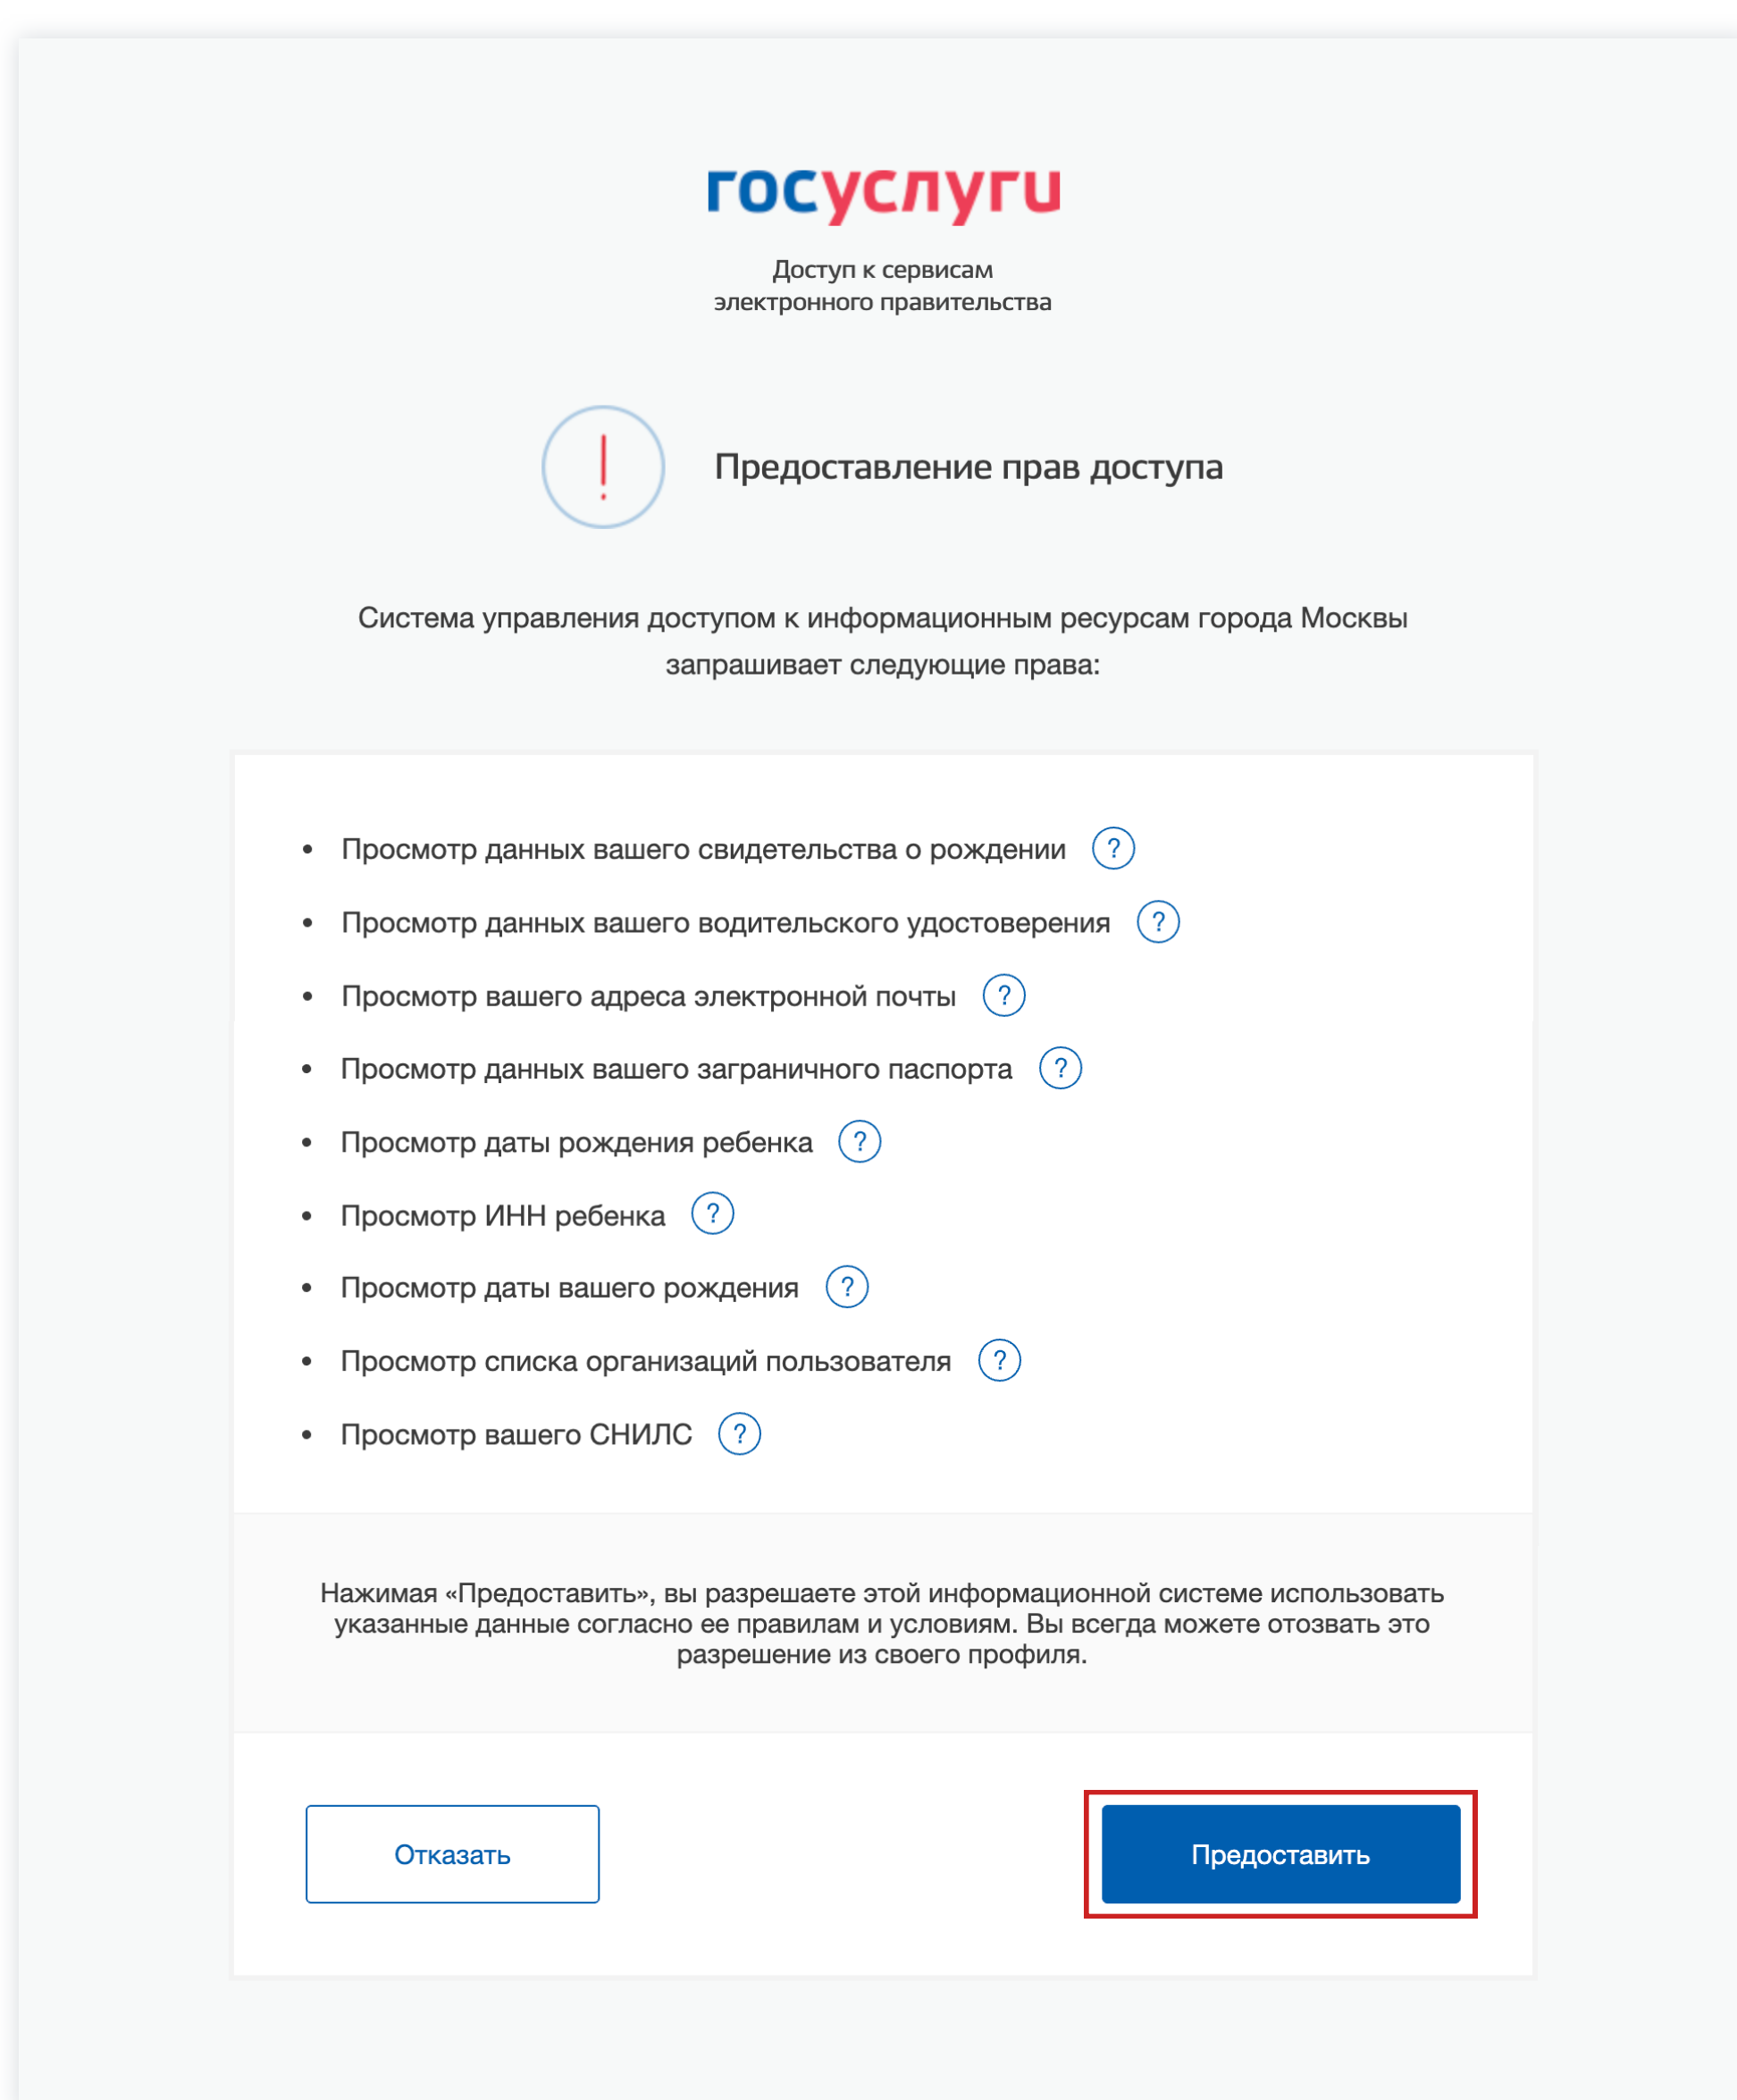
госуслуги

Доступ к сервисам электронного правительства

!

Предоставление прав доступа

Система управления доступом к информационным ресурсам города Москвы запрашивает следующие права:

- Просмотр данных вашего свидетельства о рождении ?
- Просмотр данных вашего водительского удостоверения ?
- Просмотр вашего адреса электронной почты ?
- Просмотр данных вашего заграничного паспорта ?
- Просмотр даты рождения ребенка ?
- Просмотр ИНН ребенка ?
- Просмотр даты вашего рождения ?
- Просмотр списка организаций пользователя ?
- Просмотр вашего СНИЛС ?

Нажимая «Предоставить», вы разрешаете этой информационной системе использовать указанные данные согласно ее правилам и условиям. Вы всегда можете отозвать это разрешение из своего профиля.

Отказать

Предоставить